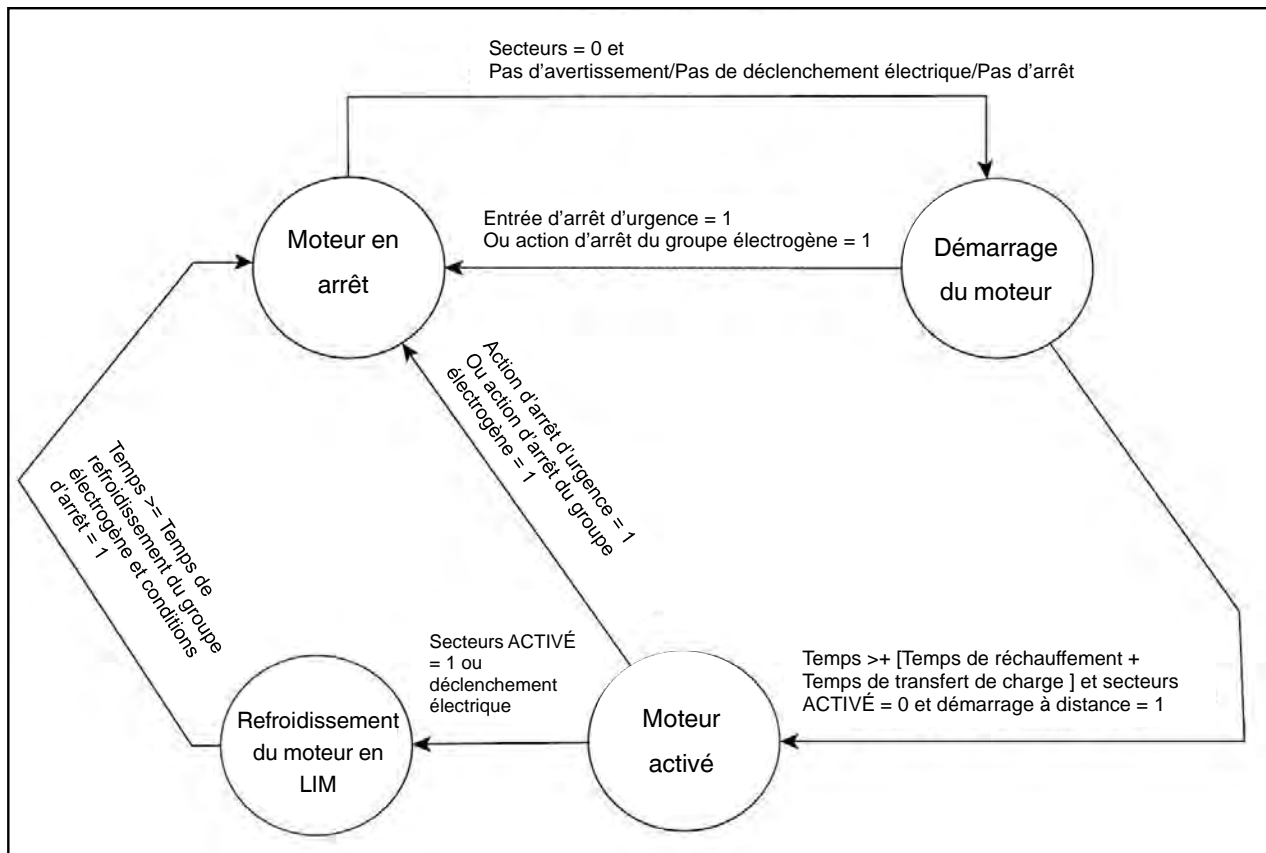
Secteurs = 0 et
Pas d'avertissement/Pas de déclenchement électrique/Pas d'arrêt

Moteur en arrêt

Entrée d'arrêt d'urgence = 1
Ou action d'arrêt du groupe électrogène = 1

Démarrage du moteur

Temps >= Temps de refroidissement du groupe électrogène et conditions d'arrêt = 1

Action d'arrêt d'urgence = 1
Ou action d'arrêt du groupe électrogène = 1

Secteurs ACTIVÉ = 1 ou déclenchement électrique

Temps >+ [Temps de réchauffement + Temps de transfert de charge ] et secteurs ACTIVÉ = 0 et démarrage à distance = 1

Refroidissement du moteur en LIM

Moteur activé